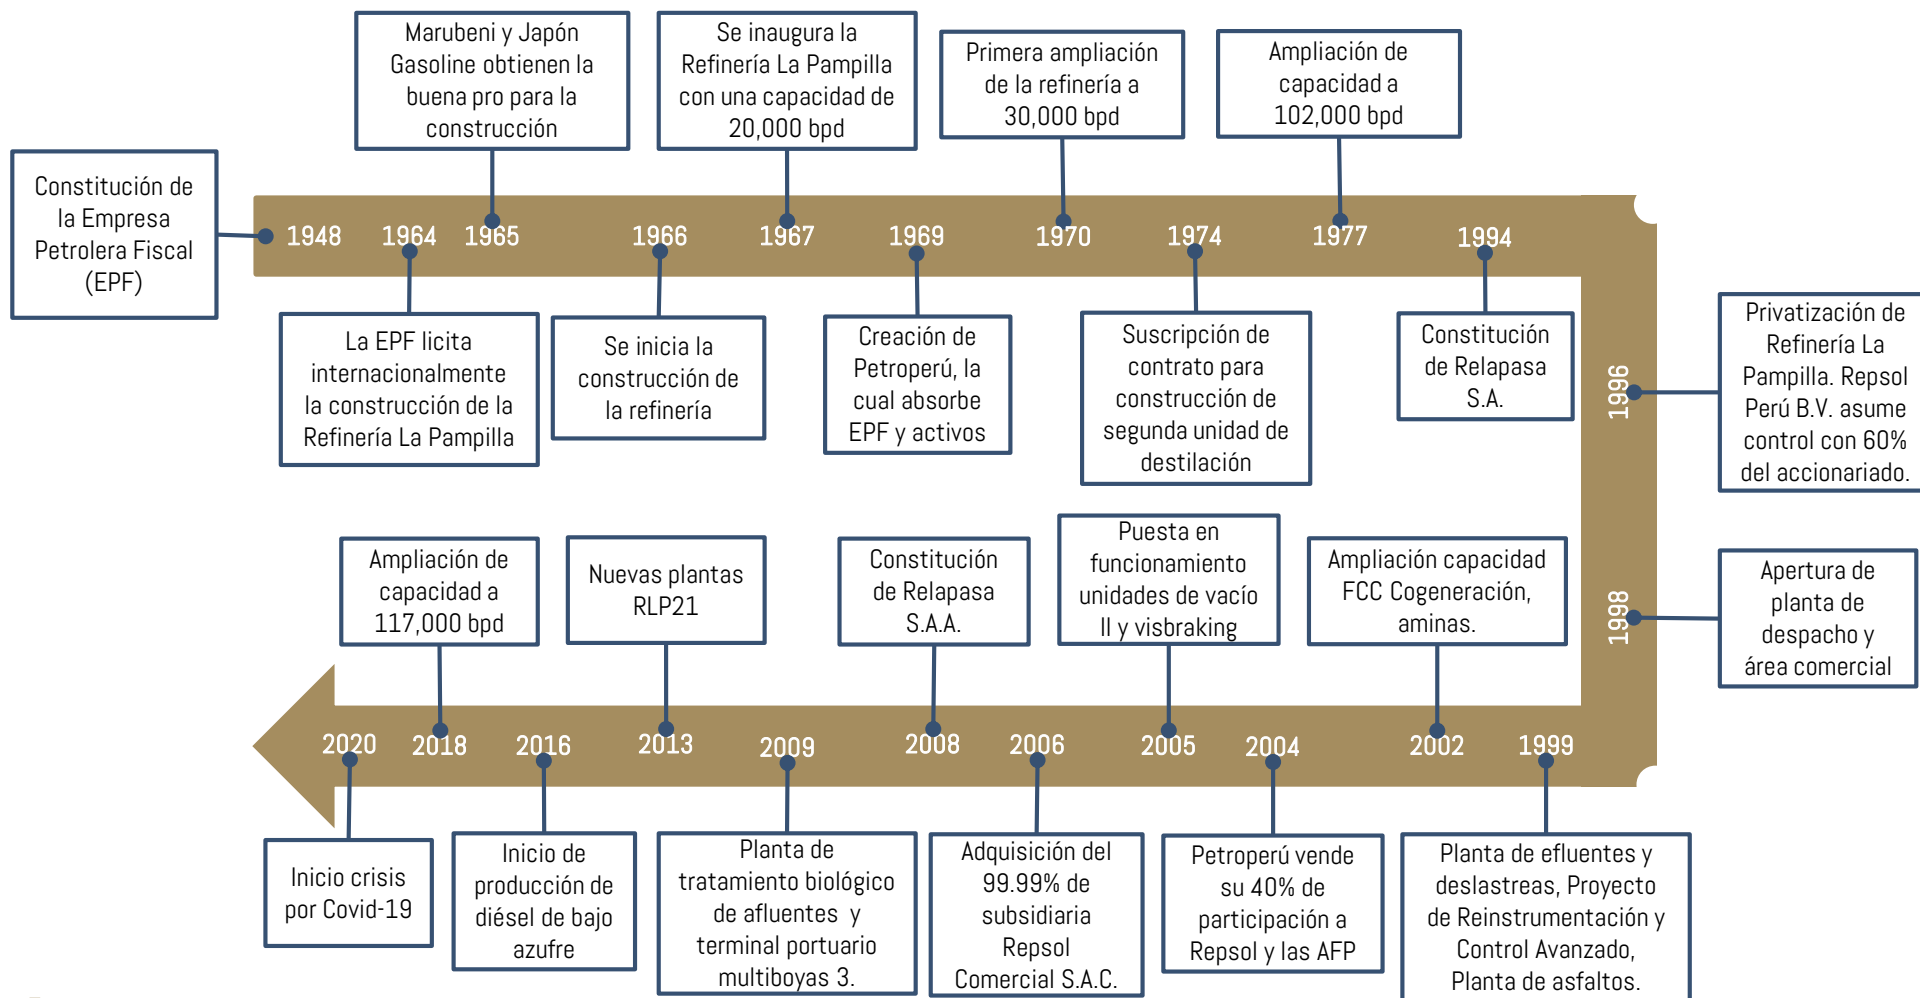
Constitución de la Empresa Petrolera Fiscal (EPF)

1948

Marubeni y Japón Gasoline obtienen la buena pro para la construcción

1964

La EPF licita internacionalmente la construcción de la Refinería La Pampilla

1965

1966

Se inicia la construcción de la refinería

Se inaugura la Refinería La Pampilla con una capacidad de 20,000 bpd

1967

1969

Creación de Petroperú, la cual absorbe EPF y activos

Primera ampliación de la refinería a 30,000 bpd

1970

1974

Suscripción de contrato para construcción de segunda unidad de destilación

Ampliación de capacidad a 102,000 bpd

1977

1994

Constitución de Relapasa S.A.

1996

Privatización de Refinería La Pampilla. Repsol Perú B.V. asume control con 60% del accionariado.

1998

Apertura de planta de despacho y área comercial

1999

Planta de efluentes y deslastreas, Proyecto de Reinstrumentación y Control Avanzado, Planta de asfaltos.

2002

Ampliación capacidad FCC Cogeneración, aminas.

2004

Petroperú vende su 40% de participación a Repsol y las AFP

2005

Puesta en funcionamiento unidades de vacío II y visbraking

2006

Adquisición del 99.99% de subsidiaria Repsol Comercial S.A.C.

2008

Constitución de Relapasa S.A.A.

2009

Planta de tratamiento biológico de afluentes y terminal portuario multiboyas 3.

2013

Nuevas plantas RLP21

2016

Inicio de producción de diésel de bajo azufre

2018

Ampliación de capacidad a 117,000 bpd

2020

Inicio crisis por Covid-19